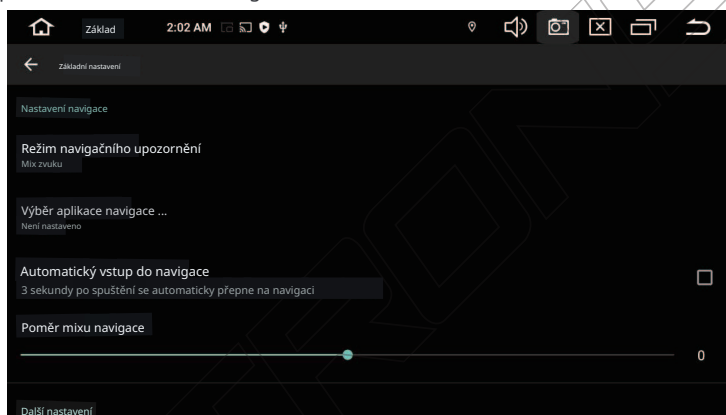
Základ 2:02 AM

Základní nastavení

Nastavení navigace

Režim navigačního upozornění
Mix zvuku

Výběr aplikace navigace ...
Není nastaveno

Automatický vstup do navigace
3 sekundy po spuštění se automaticky přepne na navigaci

Poměr mixu navigace
0

Další nastavení